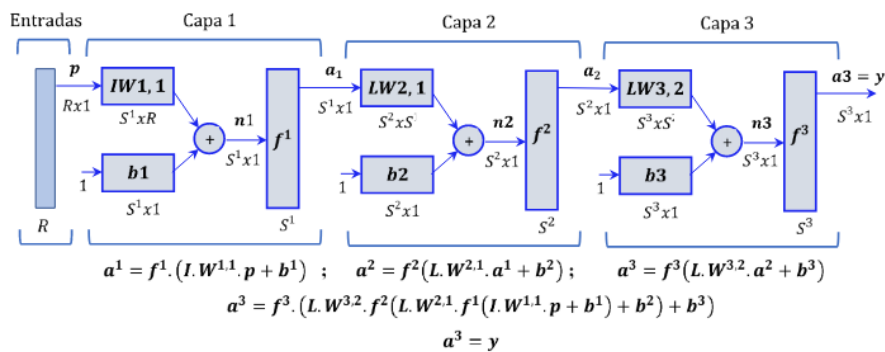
Entradas

Capa 1

Capa 2

Capa 3

$p$

$Rx1$

$R$

$IW1,1$

$S^1xR$

$+$

$n1$

$S^1x1$

$f^1$

$S^1$

$1$

$b1$

$S^1x1$

$a_1$

$S^1x1$

$LW2,1$

$S^2xS^1$

$+$

$n2$

$S^2x1$

$f^2$

$S^2$

$1$

$b2$

$S^2x1$

$a_2$

$S^2x1$

$LW3,2$

$S^3xS^2$

$+$

$n3$

$S^3x1$

$f^3$

$S^3$

$1$

$b3$

$S^3x1$

$a3 = y$

$S^3x1$

$a^1 = f^1.\left(I.W^{1,1}.p + b^1\right)$ ; $a^2 = f^2\left(L.W^{2,1}.a^1 + b^2\right)$ ; $a^3 = f^3\left(L.W^{3,2}.a^2 + b^3\right)$

$a^3 = f^3.\left(L.W^{3,2}.f^2\left(L.W^{2,1}.f^1\left(I.W^{1,1}.p + b^1\right) + b^2\right) + b^3\right)$

$a^3 = y$